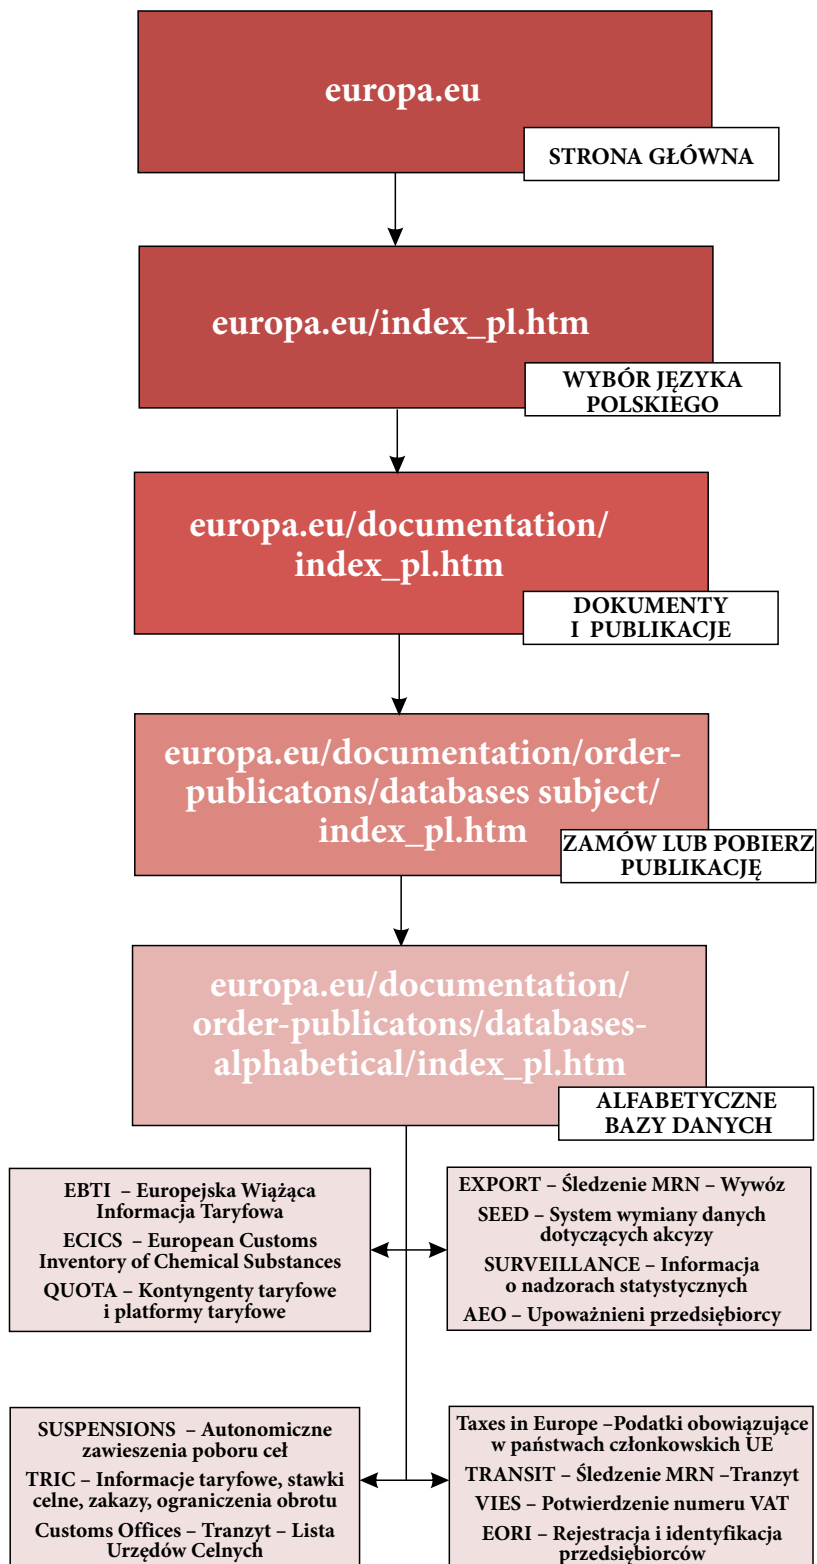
europa.eu

STRONA GŁÓWNA

europa.eu/index_pl.htm

WYBÓR JĘZYKA POLSKIEGO

europa.eu/documentation/index_pl.htm

DOKUMENTY I PUBLIKACJE

europa.eu/documentation/order-publicatons/databases subject/index_pl.htm

ZAMÓW LUB POBIERZ PUBLIKACJĘ

europa.eu/documentation/order-publicatons/databases-alphabetical/index_pl.htm

ALFABETYCZNE BAZY DANYCH

EBTI – Europejska Wiążąca Informacja Taryfowa
ECICS – European Customs Inventory of Chemical Substances
QUOTA – Kontyngenty taryfowe i platformy taryfowe

EXPORT – Śledzenie MRN – Wywóz
SEED – System wymiany danych dotyczących akcyzy
SURVEILLANCE – Informacja o nadzorach statystycznych
AEO – Upoważnieni przedsiębiorcy

SUSPENSIONS – Autonomiczne zawieszenia poboru ceł
TRIC – Informacje taryfowe, stawki celne, zakazy, ograniczenia obrotu
Customs Offices – Tranzyt – Lista Urzędów Celnych

Taxes in Europe –Podatki obowiązujące w państwach członkowskich UE
TRANSIT – Śledzenie MRN –Tranzyt
VIES – Potwierdzenie numeru VAT
EORI – Rejestracja i identyfikacja przedsiębiorców